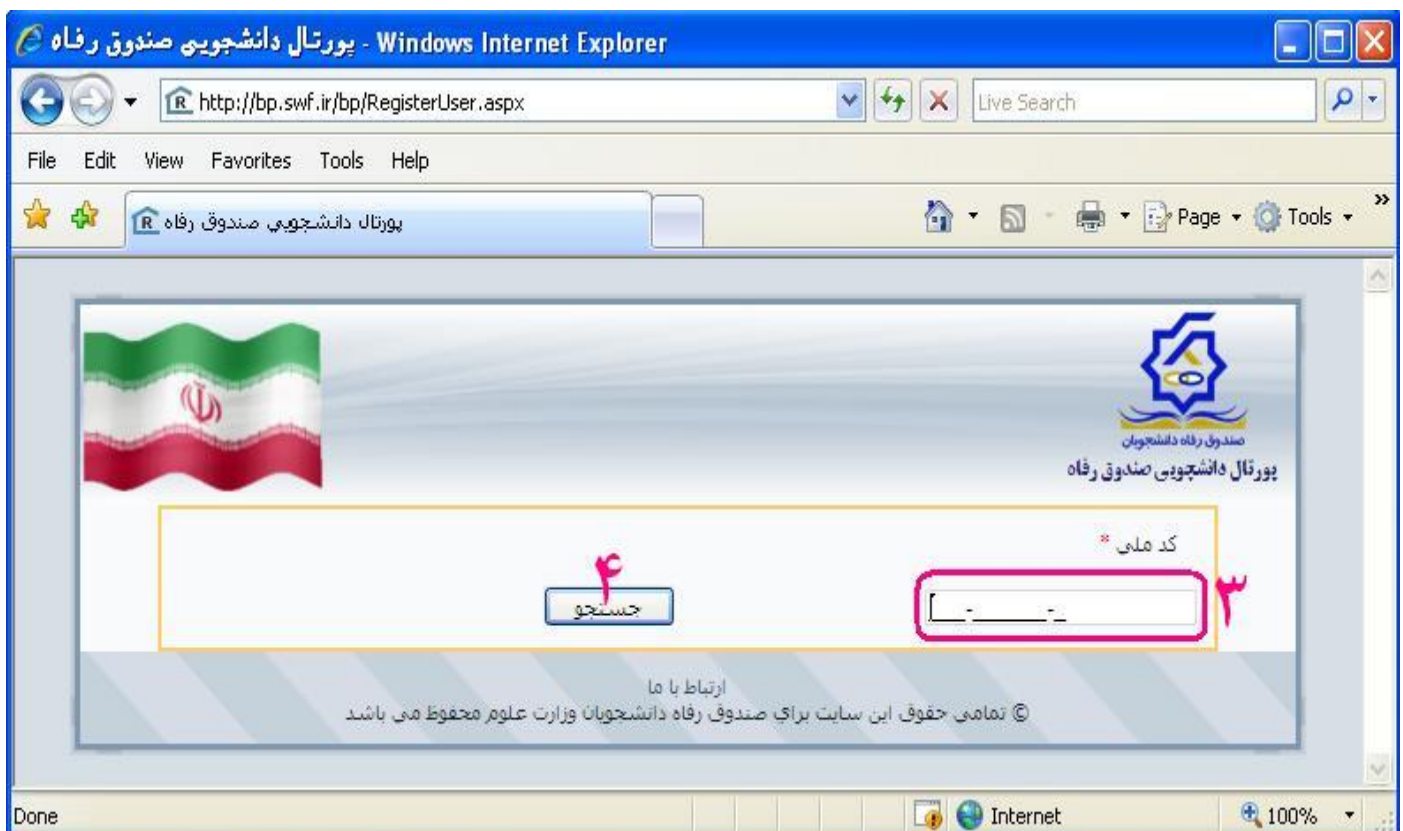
پورتال دانشجويي صندوق رفاه - Windows Internet Explorer

http://bp.swf.ir/bp/RegisterUser.aspx

Live Search

File Edit View Favorites Tools Help

پورتال دانشجويي صندوق رفاه

Page ▾ Tools ▾

صندوق رفاه دانشجويان
پورتال دانشجويي صندوق رفاه

کد ملی *

۴

جستجو

۳

ارتباط با ما
© تمامي حقوق اين سايت براي صندوق رفاه دانشجويان وزارت علوم محفوظ مي باشد

Done

Internet

100%